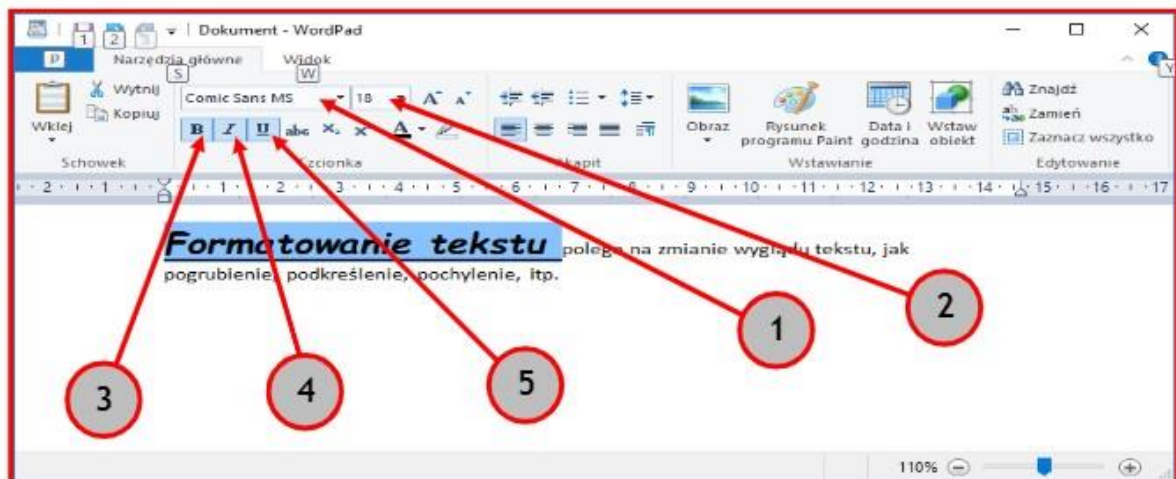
1 2 | Dokument - WordPad

D Narzędzia główne S Widok W

Wklej
Wytnij
Kopiuj
Schowek

Comic Sans MS 18
B I U abc
Czcionka

Akapit

Obraz
Rysunek programu Paint
Data i godzina
Wstaw obiekt
Wstawianie

Znajdź
Zamień
Zaznacz wszystko
Edytowanie

2 · 1 · 1 · 2 · 3 · 4 · 5 · 6 · 7 · 8 · 9 · 10 · 11 · 12 · 13 · 14 · 15 · 16 · 17

Formatowanie tekstu polega na zmianie wyglądu tekstu, jak pogrubienie, podkreślenie, pochylenie, itp.

1
2
3
4
5

110%